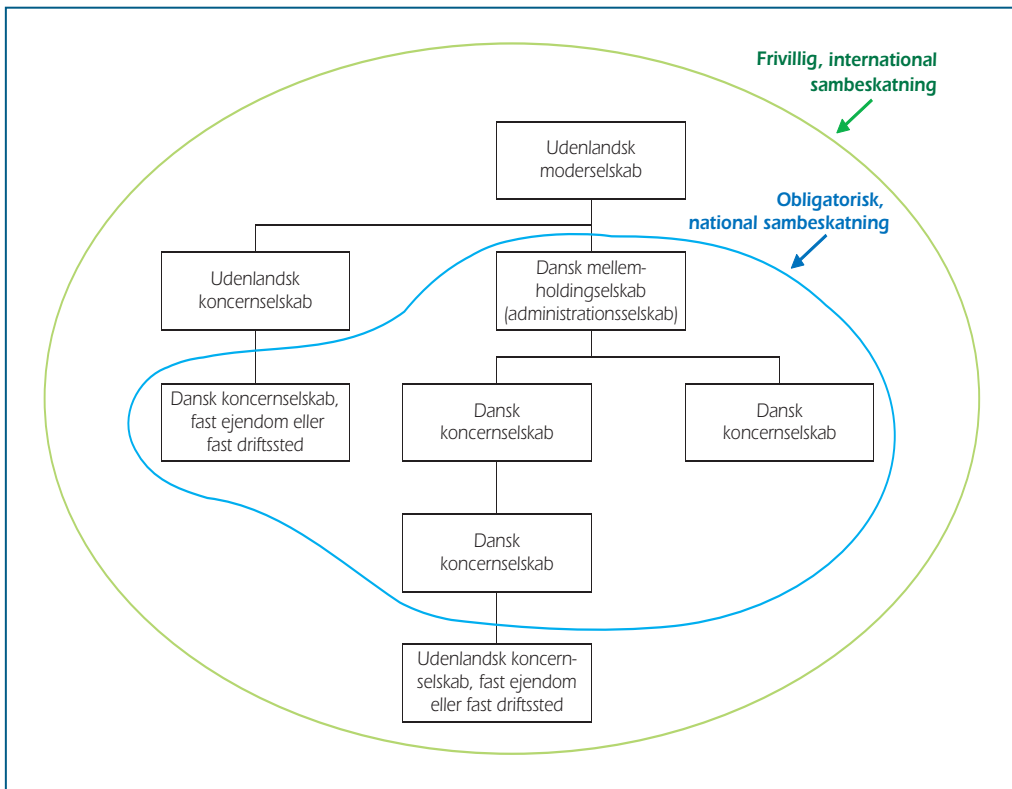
Frivillig, international sambeskatning

Udenlandsk moderselskab

Obligatorisk, national sambeskatning

Udenlandsk koncernselskab

Dansk mellemholdingselskab (administrationsselskab)

Dansk koncernselskab, fast ejendom eller fast driftssted

Dansk koncernselskab

Dansk koncernselskab

Dansk koncernselskab

Udenlandsk koncernselskab, fast ejendom eller fast driftssted